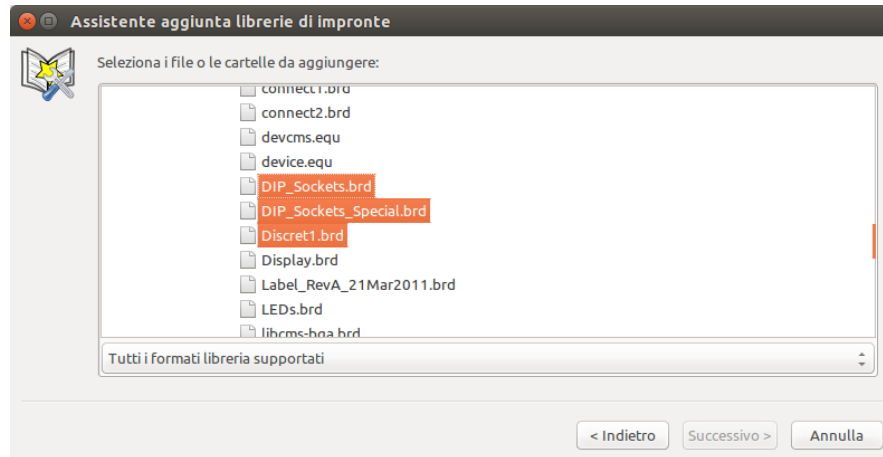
Assistente aggiunta librerie di impronte

Seleziona i file o le cartelle da aggiungere:

connect1.brd
connect2.brd
devcms.equ
device.equ
DIP_Sockets.brd
DIP_Sockets_Special.brd
Discret1.brd
Display.brd
Label_RevA_21Mar2011.brd
LEDs.brd
libcms-bga.brd

Tutti i formati libreria supportati

< Indietro
Successivo >
Annulla